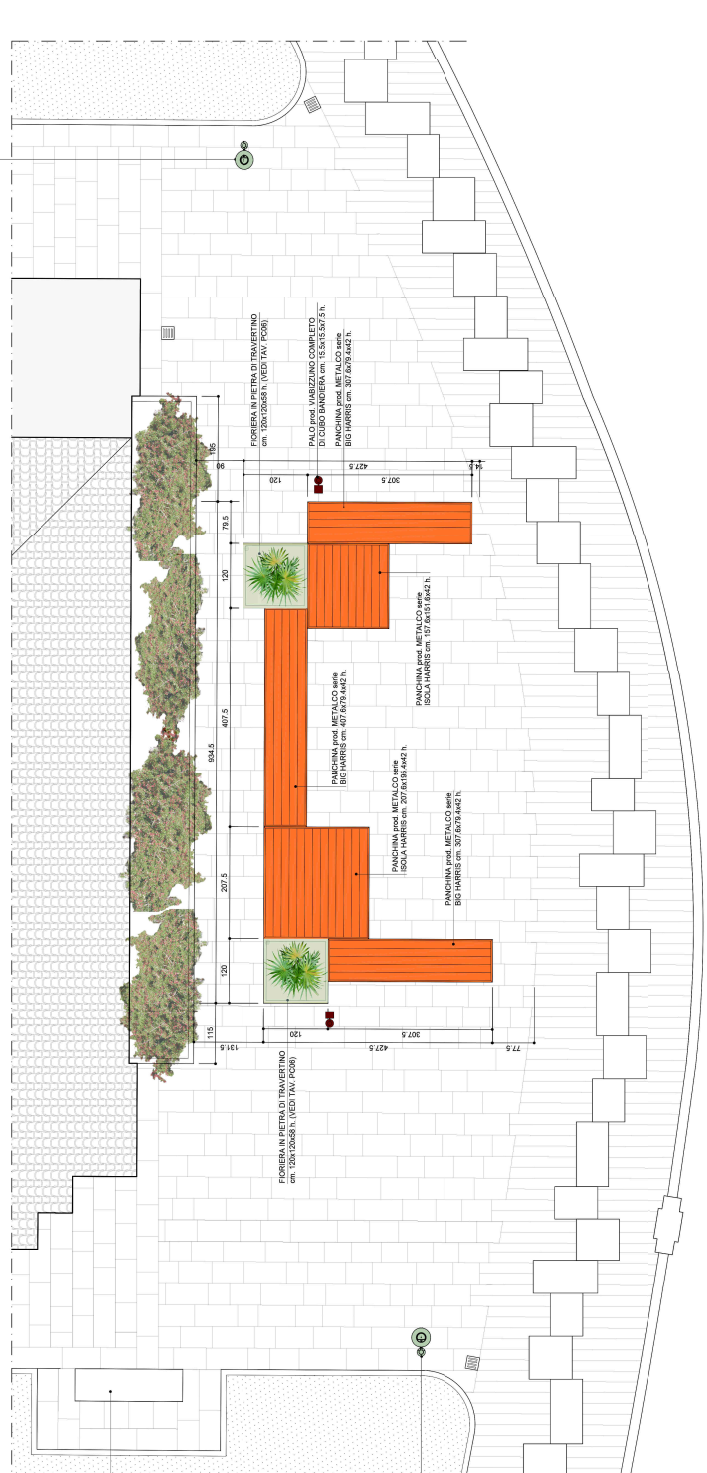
FIORIERA IN PIETRA DI TRAVERTINO
cm. 120x120x58 h. (VEDI TAV. PO06)

PALO prod. VIABIZZUNO COMPLETO
DI CUBO BANDIERA cm. 15.5x15.5x7.5 h.

PANCHINA prod. METALCO serie
BIG HARRIS cm. 307.6x79.4x42 h.

195
90
120
427.5
307.5
14
79.5
120
407.5
934.5
207.5
120
115
131.5
120
307.5
427.5
77.5

PANCHINA prod. METALCO serie
ISOLA HARRIS cm. 157.6x151.6x42 h.

PANCHINA prod. METALCO serie
BIG HARRIS cm. 407.6x79.4x42 h.

PANCHINA prod. METALCO serie
ISOLA HARRIS cm. 207.6x181.4x42 h.

PANCHINA prod. METALCO serie
BIG HARRIS cm. 307.6x79.4x42 h.

FIORIERA IN PIETRA DI TRAVERTINO
cm. 120x120x58 h. (VEDI TAV. PO06)